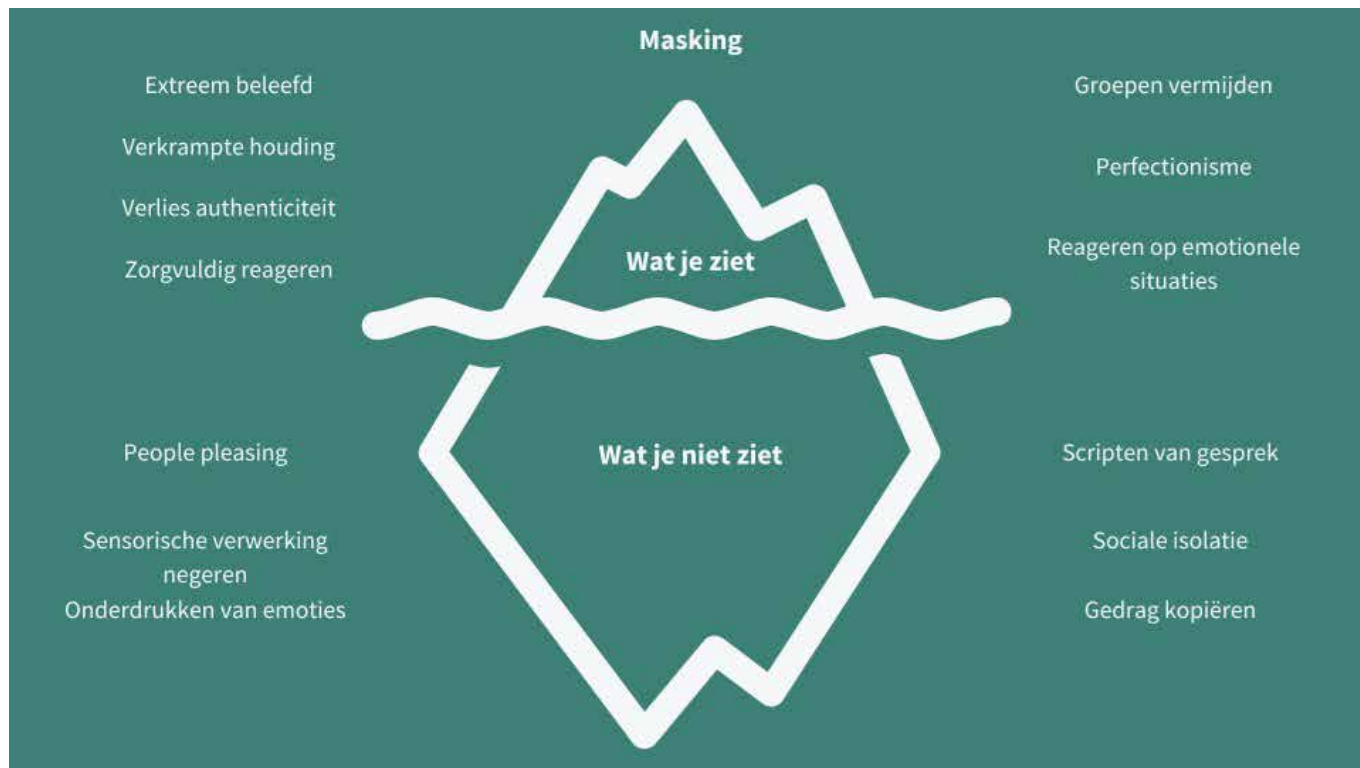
Masking

Extreem beleefd

Verkrampte houding

Verlies authenticiteit

Zorgvuldig reageren

Groepen vermijden

Perfectionisme

Reageren op emotionele situaties

Wat je ziet

Wat je niet ziet

People pleasing

Sensorische verwerking negeren

Onderdrukken van emoties

Scripten van gesprek

Sociale isolatie

Gedrag kopiëren